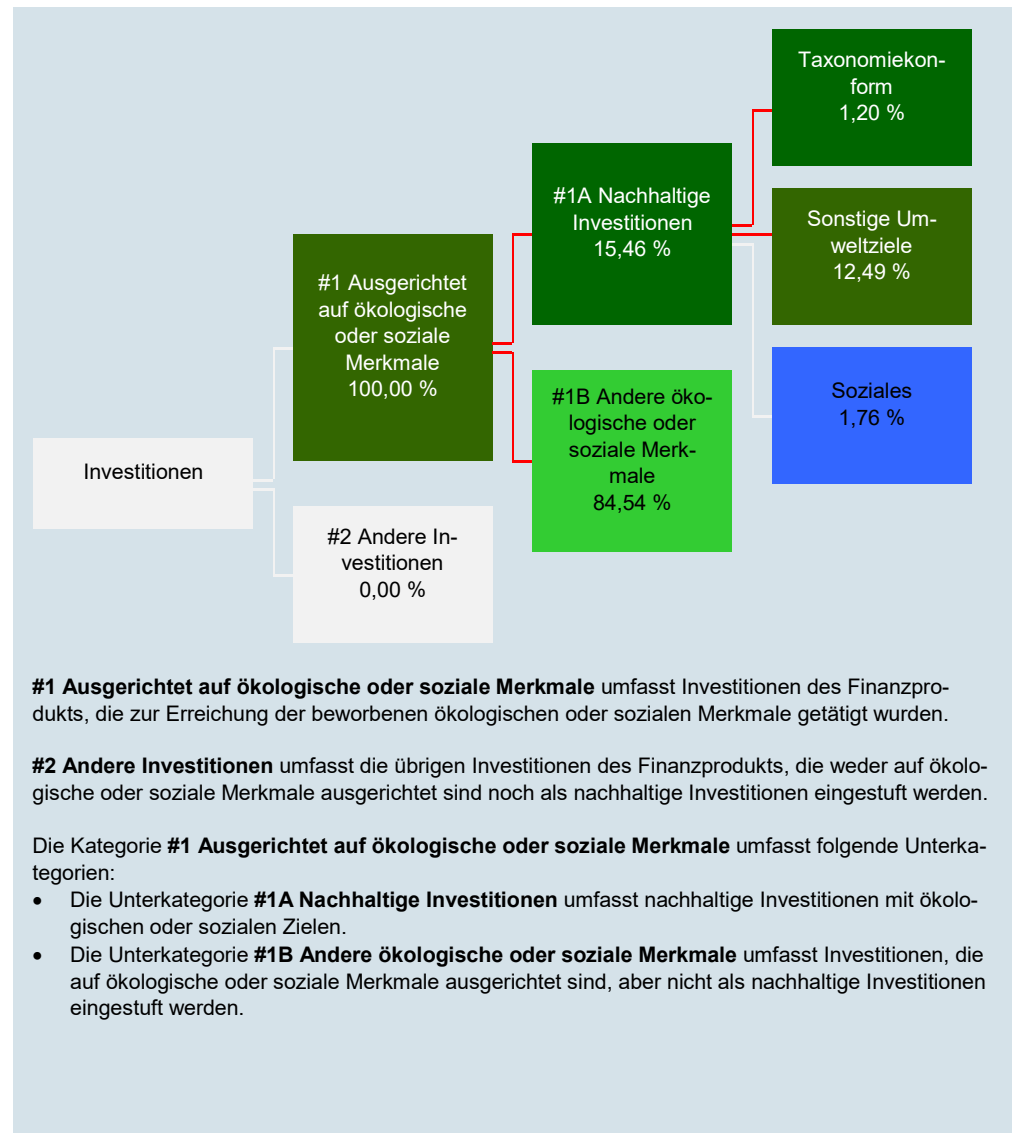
Investitionen

#1 Ausgerichtet auf ökologische oder soziale Merkmale 100,00 %

#2 Andere Investitionen 0,00 %

#1A Nachhaltige Investitionen 15,46 %

#1B Andere ökologische oder soziale Merkmale 84,54 %

Taxonomiekonform 1,20 %

Sonstige Umweltziele 12,49 %

Soziales 1,76 %

**#1 Ausgerichtet auf ökologische oder soziale Merkmale** umfasst Investitionen des Finanzprodukts, die zur Erreichung der beworbenen ökologischen oder sozialen Merkmale getätigt wurden.

**#2 Andere Investitionen** umfasst die übrigen Investitionen des Finanzprodukts, die weder auf ökologische oder soziale Merkmale ausgerichtet sind noch als nachhaltige Investitionen eingestuft werden.

Die Kategorie **#1 Ausgerichtet auf ökologische oder soziale Merkmale** umfasst folgende Unterkategorien:
• Die Unterkategorie **#1A Nachhaltige Investitionen** umfasst nachhaltige Investitionen mit ökologischen oder sozialen Zielen.
• Die Unterkategorie **#1B Andere ökologische oder soziale Merkmale** umfasst Investitionen, die auf ökologische oder soziale Merkmale ausgerichtet sind, aber nicht als nachhaltige Investitionen eingestuft werden.